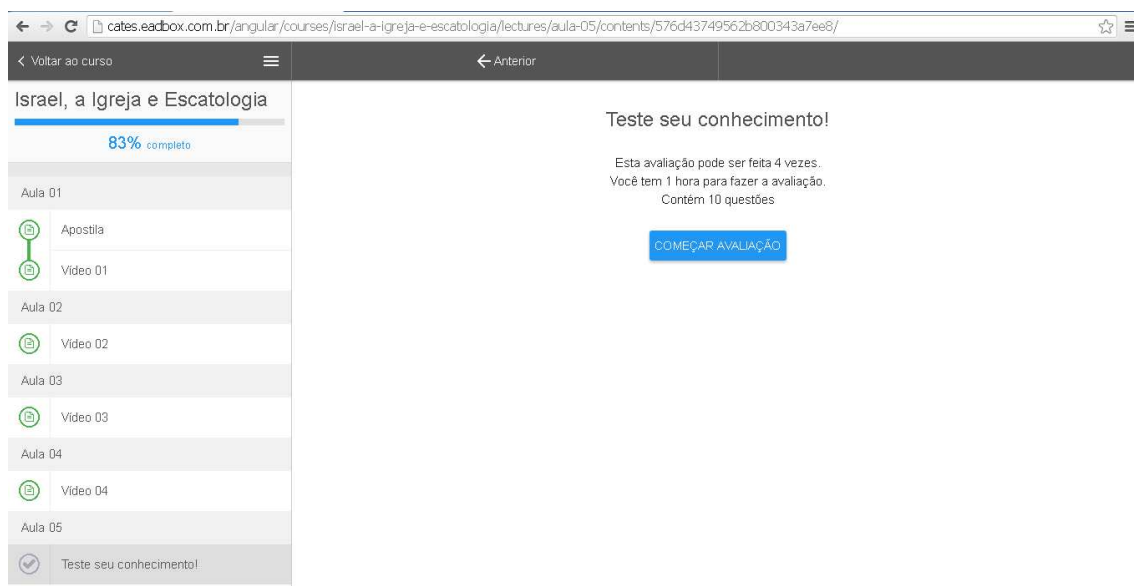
cates.eadbox.com.br/angular/courses/israel-a-igreja-e-escatologia/lectures/aula-05/contents/576d43749562b800343a7ee8/

< Voltar ao curso

← Anterior

Israel, a Igreja e Escatologia

83% completo

Aula 01

Apostila

Video 01

Aula 02

Video 02

Aula 03

Video 03

Aula 04

Video 04

Aula 05

Teste seu conhecimento!

Teste seu conhecimento!

Esta avaliação pode ser feita 4 vezes.
Você tem 1 hora para fazer a avaliação.
Contém 10 questões

COMEÇAR AVALIAÇÃO